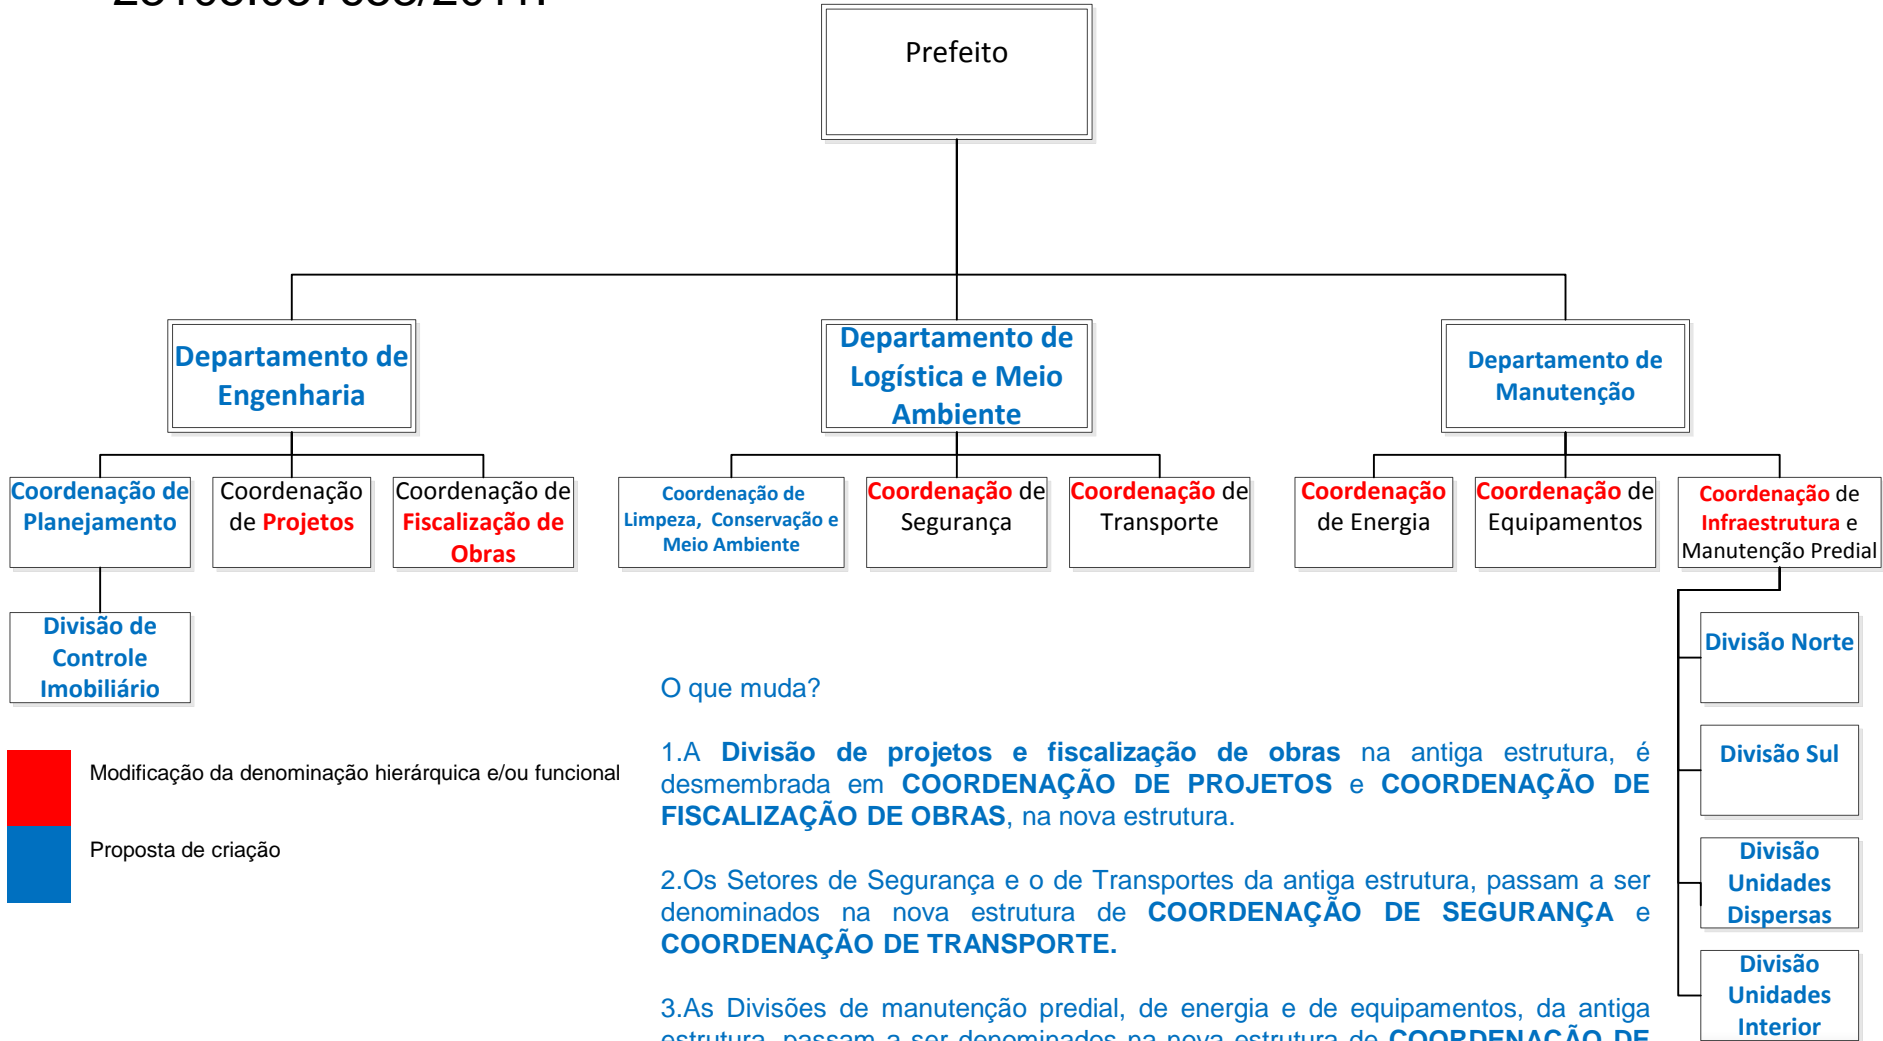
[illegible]

Prefeito

Departamento de Engenharia

Departamento de Logística e Meio Ambiente

Departamento de Manutenção

Coordenação de Planejamento

Coordenação de Projetos

Coordenação de Fiscalização de Obras

Coordenação de Limpeza, Conservação e Meio Ambiente

Coordenação de Segurança

Coordenação de Transporte

Coordenação de Energia

Coordenação de Equipamentos

Coordenação de Infraestrutura e Manutenção Predial

Divisão de Controle Imobiliário

Divisão Norte

Divisão Sul

Divisão Unidades Dispersas

Divisão Unidades Interior

Modificação da denominação hierárquica e/ou funcional

Proposta de criação

O que muda?

1.A **Divisão de projetos e fiscalização de obras** na antiga estrutura, é desmembrada em **COORDENAÇÃO DE PROJETOS** e **COORDENAÇÃO DE FISCALIZAÇÃO DE OBRAS**, na nova estrutura.

2.Os Setores de Segurança e o de Transportes da antiga estrutura, passam a ser denominados na nova estrutura de **COORDENAÇÃO DE SEGURANÇA** e **COORDENAÇÃO DE TRANSPORTE.**

3.As Divisões de manutenção predial, de energia e de equipamentos, da antiga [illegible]